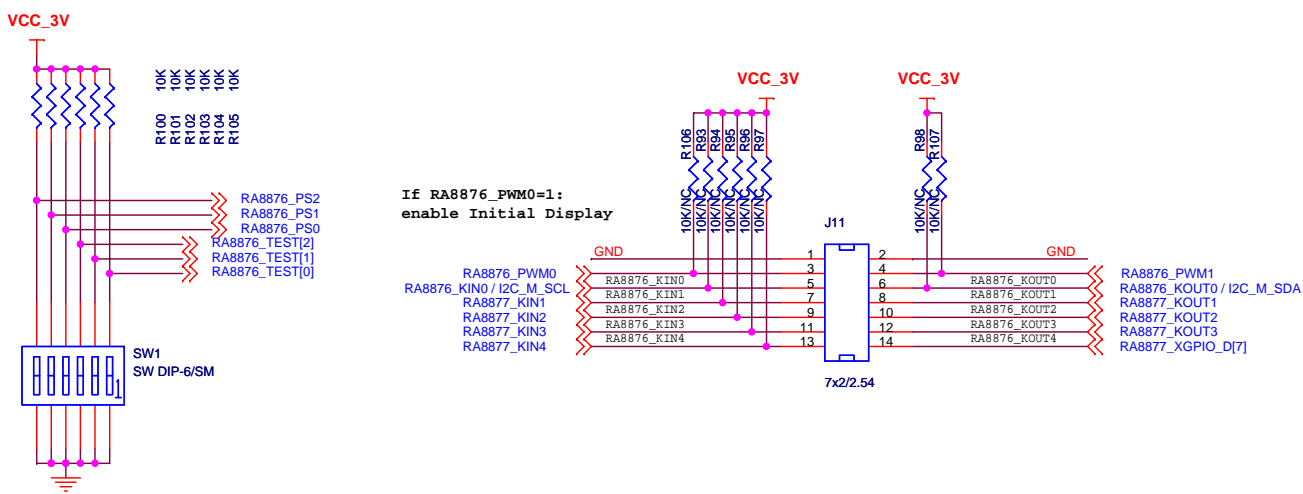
VCC_3V

10K 10K 10K 10K 10K

R100 R101 R102 R103 R104 R105

RA8876_PS2
RA8876_PS1
RA8876_PS0
RA8876_TEST[2]
RA8876_TEST[1]
RA8876_TEST[0]

SW1
SW DIP-6/SM

1

If RA8876_PWM0=1:
enable Initial Display

VCC_3V

R106 R93 R94 R95 R96 R97

10K/NC 10K/NC 10K/NC 10K/NC 10K/NC 10K/NC

VCC_3V

R98 R107

10K/NC 10K/NC

J11

GND
RA8876_PWM0
RA8876_KIN0 / I2C_M_SCL
RA8877_KIN1
RA8877_KIN2
RA8877_KIN3
RA8877_KIN4

RA8876_KIN0
RA8876_KIN1
RA8876_KIN2
RA8876_KIN3
RA8876_KIN4

1 2
3 4
5 6
7 8
9 10
11 12
13 14

7x2/2.54

GND
RA8876_KOUT0
RA8876_KOUT1
RA8876_KOUT2
RA8876_KOUT3
RA8876_KOUT4

RA8876_PWM1
RA8876_KOUT0 / I2C_M_SDA
RA8877_KOUT1
RA8877_KOUT2
RA8877_KOUT3
RA8877_XGPIO_D[7]